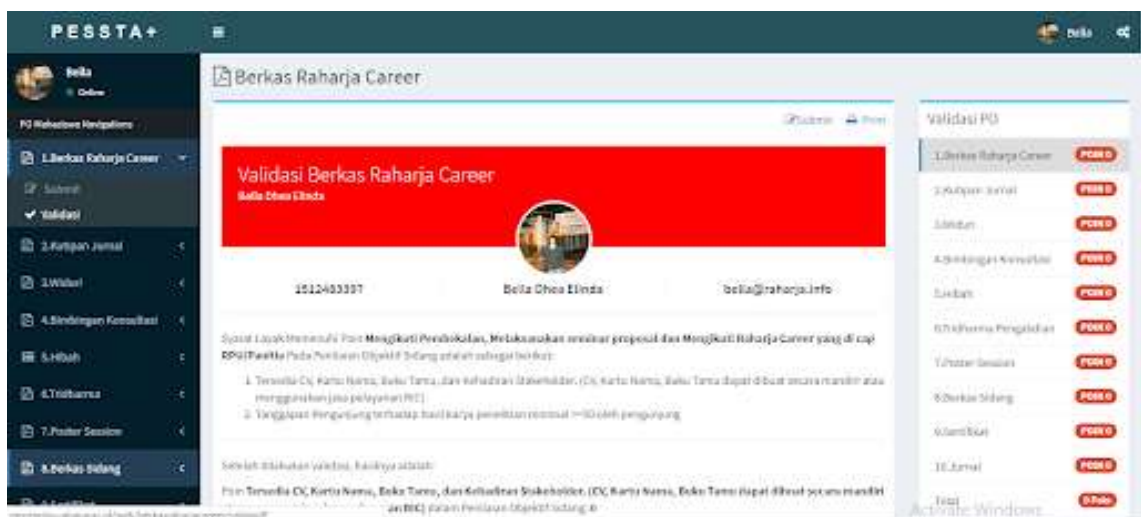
PESSTA+

Bella

PO Mahasiswa Navigation

1.Berkas Raharja Career

Submit

Validasi

2.Kutipan Jurnal

3.Widuri

4.Bimbingan Konsultasi

5.Hibah

6.Tridharma

7.Poster Session

8.Berkas Sidang

Bella

Berkas Raharja Career

Submit Print

Validasi Berkas Raharja Career

Bella Dhea Elinda

1512483397

Bella Dhea Elinda

bella@raharja.info

Syarat Layak Memenuhi Poin Mengikuti Pembekalan, Melaksanakan seminar proposal dan Mengikuti Raharja Career yang di cap RPU/Pawitta Pada Penilaian Objektif Sidang adalah sebagai berikut:

1. Tersedia CV, Kartu Nama, Buku Tamu, dan Kehadiran Stakeholder. (CV, Kartu Nama, Buku Tamu dapat dibuat secara mandiri atau menggunakan jasa pelayanan RIC)

2. Tanggapan Pengunjung terhadap hasil karya penelitian minimal >=50 oleh pengunjung

Setelah dilakukan validasi, hasilnya adalah:

Poin Tersedia CV, Kartu Nama, Buku Tamu, dan Kehadiran Stakeholder. (CV, Kartu Nama, Buku Tamu dapat dibuat secara mandiri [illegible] RIC) dalam Penilaian Objektif Sidang 0

Validasi PO

1.Berkas Raharja Career POIN 0

2.Kutipan Jurnal POIN 0

3.Widuri POIN 0

4.Bimbingan Konsultasi POIN 0

5.Hibah POIN 0

6.Tridharma Pengabdian POIN 0

7.Poster Session POIN 0

8.Berkas Sidang POIN 0

9.Sertifikat POIN 0

10.Jurnal POIN 0

Total 0 Poin

Activate Windows